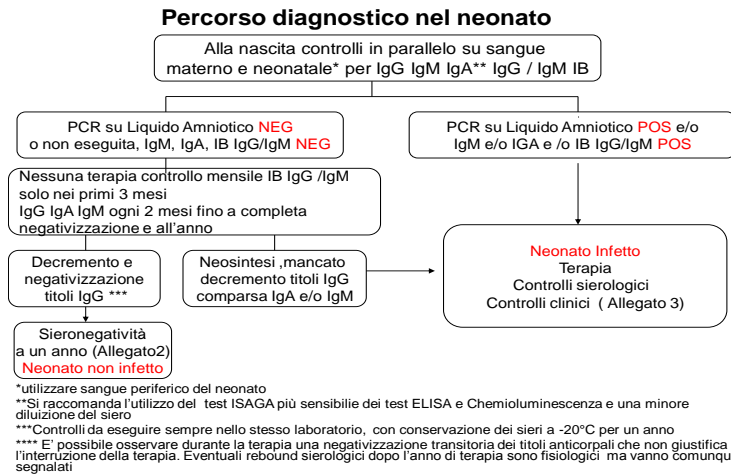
Percorso diagnostico nel neonato

Alla nascita controlli in parallelo su sangue materno e neonatale* per IgG IgM IgA** IgG / IgM IB

PCR su Liquido Amniotico NEG o non eseguita, IgM, IgA, IB IgG/IgM NEG

PCR su Liquido Amniotico POS e/o IgM e/o IGA e /o IB IgG/IgM POS

Nessuna terapia controllo mensile IB IgG /IgM solo nei primi 3 mesi
IgG IgA IgM ogni 2 mesi fino a completa negativizzazione e all'anno

Decremento e negativizzazione titoli IgG ***

Neosintesi ,mancato decremento titoli IgG comparsa IgA e/o IgM

Neonato Infetto
Terapia
Controlli sierologici
Controlli clinici ( Allegato 3)

Sieronegatività a un anno (Allegato2)
Neonato non infetto

*utilizzare sangue periferico del neonato
**Si raccomanda l'utilizzo del test ISAGA più sensibile dei test ELISA e Chemioluminescenza e una minore diluizione del siero
***Controlli da eseguire sempre nello stesso laboratorio, con conservazione dei sieri a -20°C per un anno
**** E' possibile osservare durante la terapia una negativizzazione transitoria dei titoli anticorpali che non giustifica l'interruzione della terapia. Eventuali rebound sierologici dopo l'anno di terapia sono fisiologici ma vanno comunqu segnalati